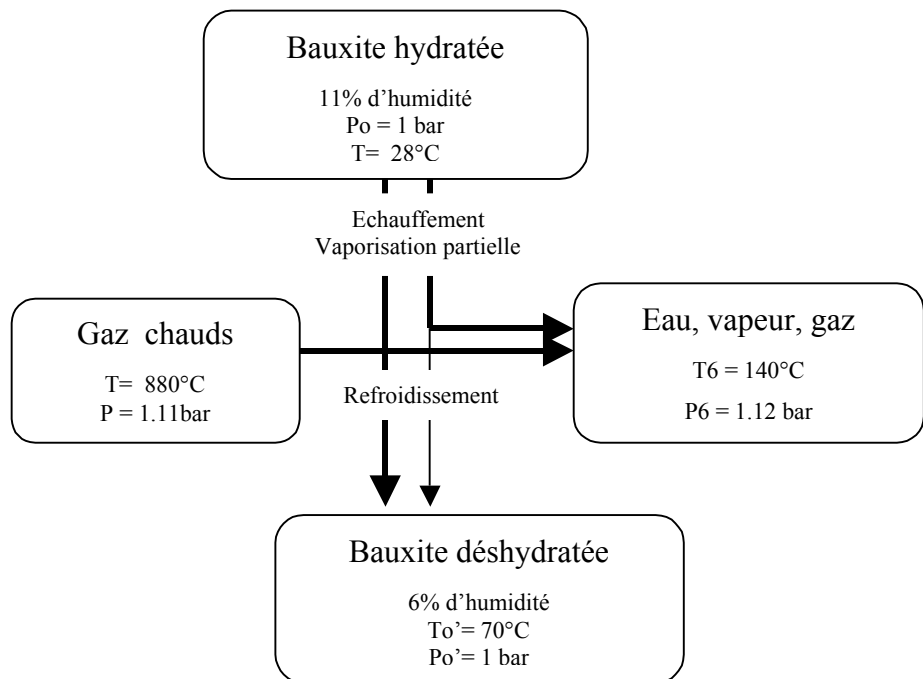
Bauxite hydratée

11% d'humidité
Po = 1 bar
T= 28°C

Echauffement
Vaporisation partielle

Gaz chauds

T= 880°C
P = 1.11bar

Refroidissement

Eau, vapeur, gaz

T6 = 140°C

P6 = 1.12 bar

Bauxite déshydratée

6% d'humidité
To'= 70°C
Po'= 1 bar